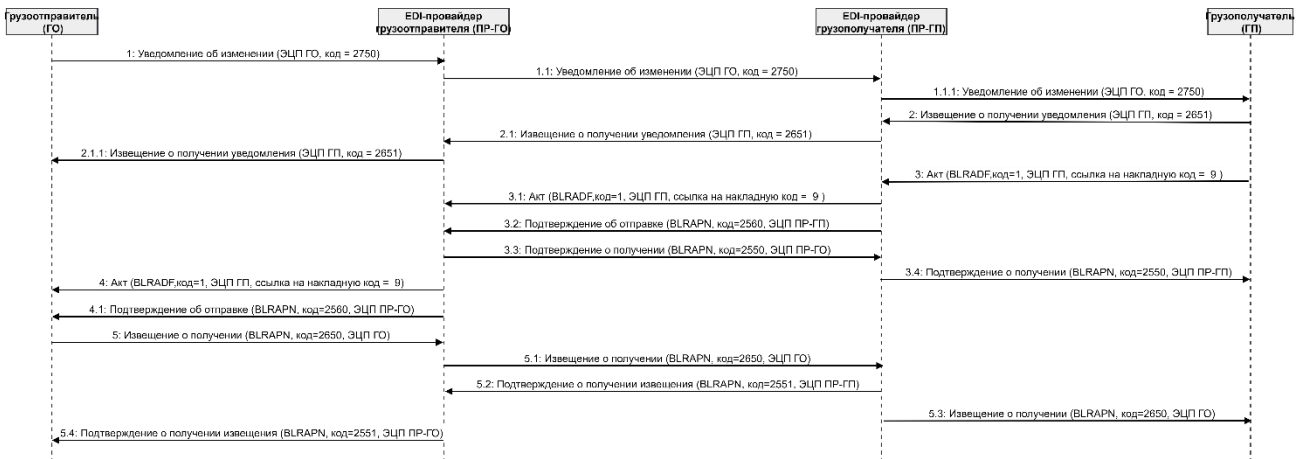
Грузоотправитель (ГО)

EDI-провайдер грузоотправителя (ПР-ГО)

EDI-провайдер грузополучателя (ПР-ГП)

Грузополучатель (ГП)

1: Уведомление об изменении (ЭЦП ГО, код = 2750)

1.1: Уведомление об изменении (ЭЦП ГО, код = 2750)

1.1.1: Уведомление об изменении (ЭЦП ГО, код = 2750)

2: Извещение о получении уведомления (ЭЦП ГП, код = 2651)

2.1: Извещение о получении уведомления (ЭЦП ГП, код = 2651)

2.1.1: Извещение о получении уведомления (ЭЦП ГП, код = 2651)

3: Акт (BLRADF,код=1, ЭЦП ГП, ссылка на накладную код = 9 )

3.1: Акт (BLRADF,код=1, ЭЦП ГП, ссылка на накладную код = 9 )

3.2: Подтверждение об отправке (BLRAPN, код=2560, ЭЦП ПР-ГП)

3.3: Подтверждение о получении (BLRAPN, код=2550, ЭЦП ПР-ГО)

4: Акт (BLRADF,код=1, ЭЦП ГП, ссылка на накладную код = 9)

3.4: Подтверждение о получении (BLRAPN, код=2550, ЭЦП ПР-ГП)

4.1: Подтверждение об отправке (BLRAPN, код=2560, ЭЦП ПР-ГО)

5: Извещение о получении (BLRAPN, код=2650, ЭЦП ГО)

5.1: Извещение о получении (BLRAPN, код=2650, ЭЦП ГО)

5.2: Подтверждение о получении извещения (BLRAPN, код=2551, ЭЦП ПР-ГП)

5.3: Извещение о получении (BLRAPN, код=2650, ЭЦП ГО)

5.4: Подтверждение о получении извещения (BLRAPN, код=2551, ЭЦП ПР-ГО)